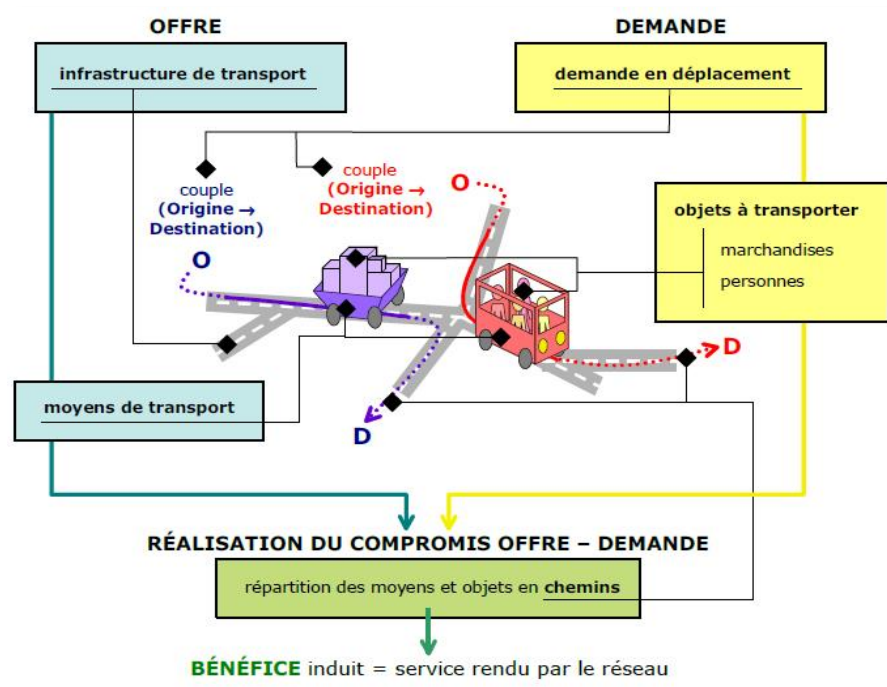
OFFRE

DEMANDE

infrastructure de transport

demande en déplacement

couple
(Origine → Destination)

couple
(Origine → Destination)

O

O

objets à transporter

marchandises

personnes

D

moyens de transport

D

RÉALISATION DU COMPROMIS OFFRE – DEMANDE

répartition des moyens et objets en chemins

BÉNÉFICE induit = service rendu par le réseau